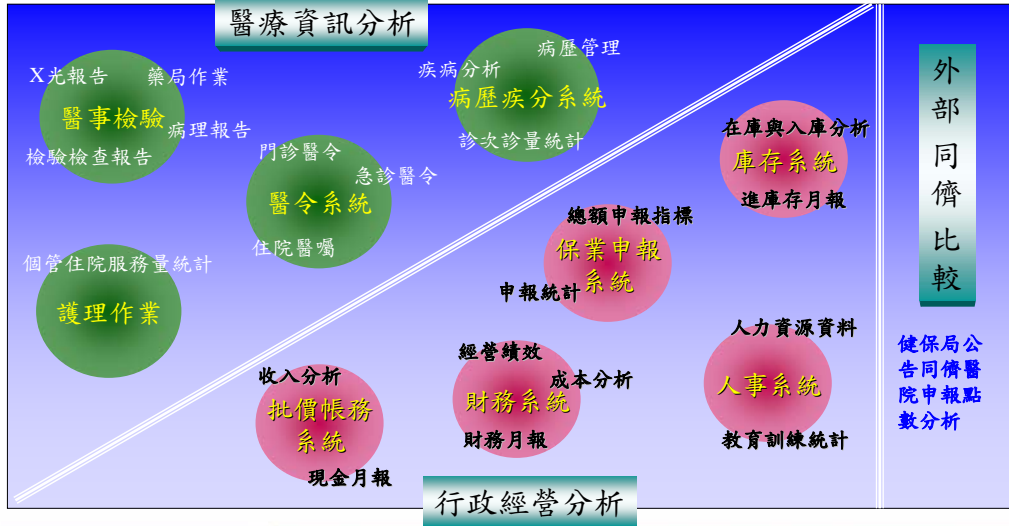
醫療資訊分析

X光報告
藥局作業
醫事檢驗
病理報告
檢驗檢查報告

疾病分析
病歷管理
病歷疾分系統
診次診量統計

門診醫令
急診醫令
醫令系統
住院醫囑

個管住院服務量統計
護理作業

外部同儕比較

在庫與入庫分析
庫存系統
進庫存月報

總額申報指標
保業申報系統
申報統計

人力資源資料
人事系統
教育訓練統計

健保局公告同儕醫院申報點數分析

經營績效
成本分析
財務系統
財務月報

收入分析
批價帳務系統
現金月報

行政經營分析